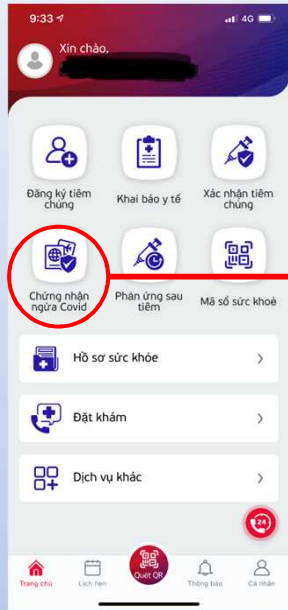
9:33
4G

Xin chào,
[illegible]

Đăng ký tiêm chủng

Khai báo y tế

Xác nhận tiêm chủng

Chứng nhận ngừa Covid

Phản ứng sau tiêm

Mã số sức khoẻ

Hồ sơ sức khỏe

Đặt khám

Dịch vụ khác

24

Trang chủ

Lịch hẹn

Quét QR

Thông báo

Cá nhân